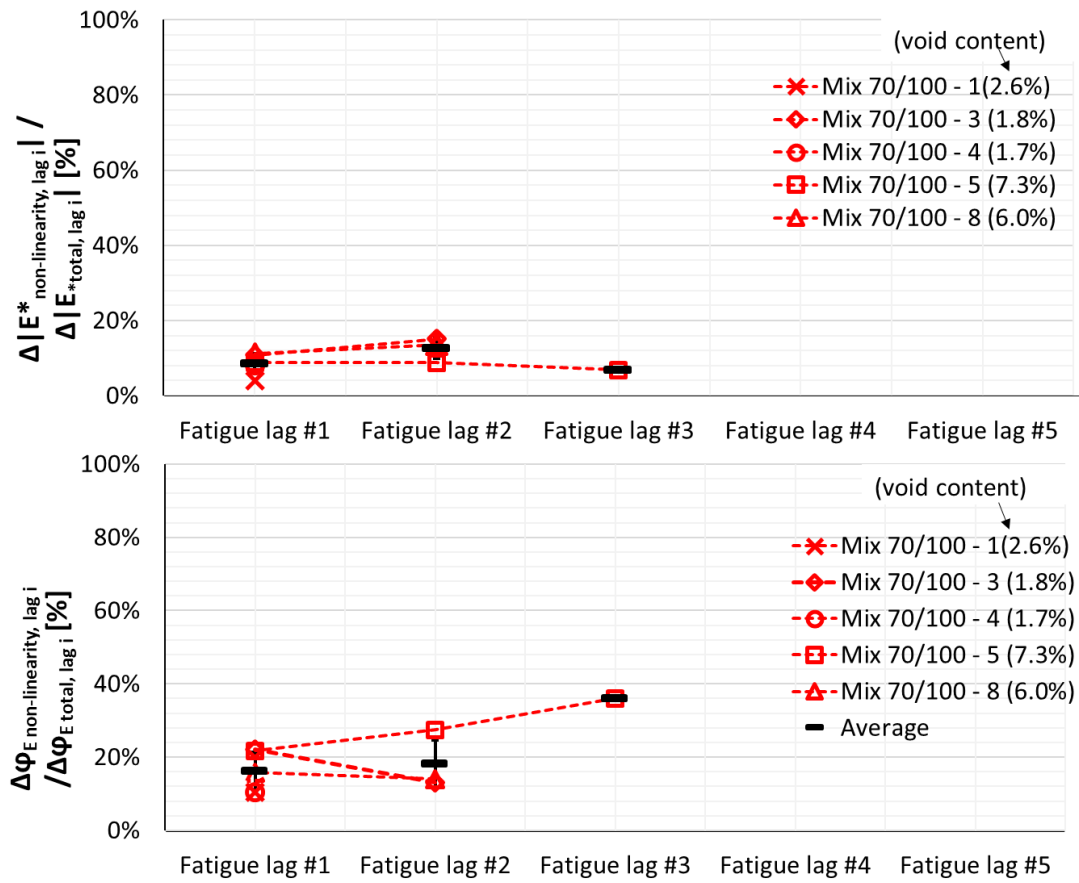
100%
80%
60%
40%
20%
0%

$\Delta|E^*_{\text{non-linearity, lag i}}| / \Delta|E^*_{\text{total, lag i}}|$ [%]

(void content)
Mix 70/100 - 1(2.6%)
Mix 70/100 - 3 (1.8%)
Mix 70/100 - 4 (1.7%)
Mix 70/100 - 5 (7.3%)
Mix 70/100 - 8 (6.0%)

Fatigue lag #1
Fatigue lag #2
Fatigue lag #3
Fatigue lag #4
Fatigue lag #5

100%
80%
60%
40%
20%
0%

$\Delta\varphi_{E\text{ non-linearity, lag i}} / \Delta\varphi_{E\text{ total, lag i}}$ [%]

(void content)
Mix 70/100 - 1(2.6%)
Mix 70/100 - 3 (1.8%)
Mix 70/100 - 4 (1.7%)
Mix 70/100 - 5 (7.3%)
Mix 70/100 - 8 (6.0%)
Average

Fatigue lag #1
Fatigue lag #2
Fatigue lag #3
Fatigue lag #4
Fatigue lag #5